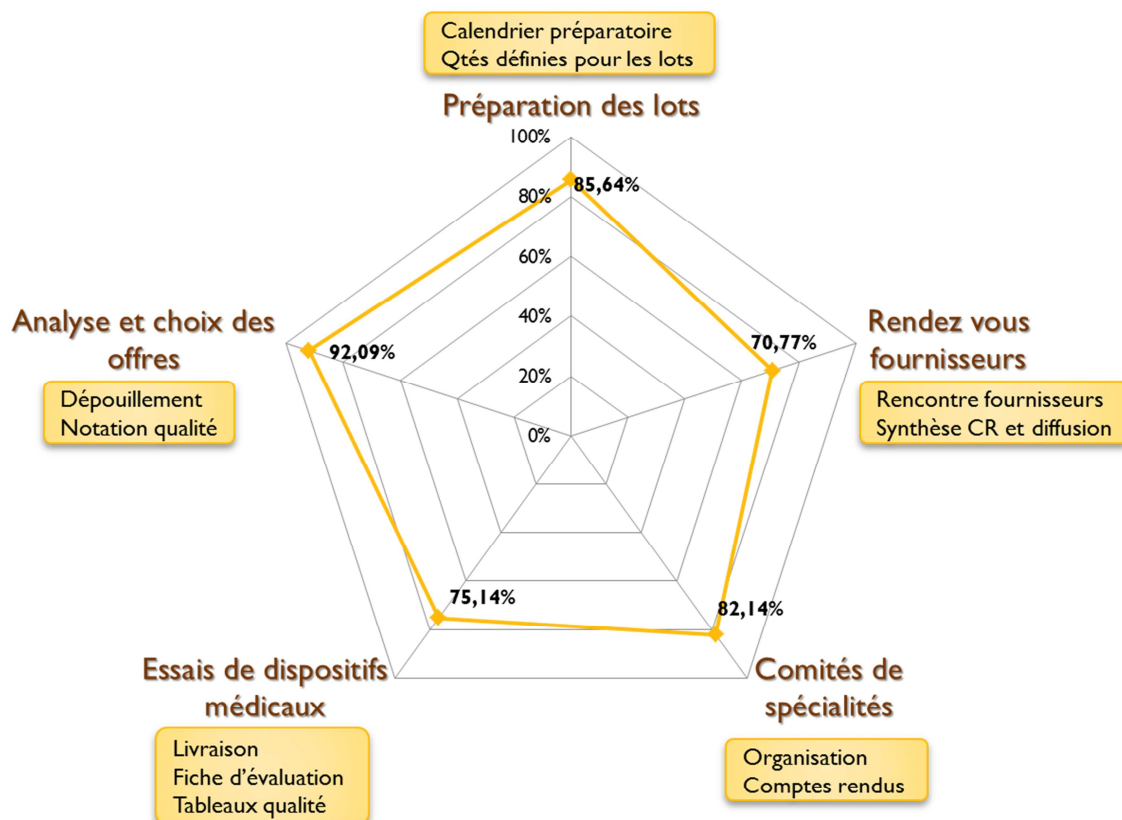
Calendrier préparatoire
Qtés définies pour les lots

Préparation des lots

100%
80%
60%
40%
20%
0%

85,64%

Rendez vous fournisseurs

Rencontre fournisseurs
Synthèse CR et diffusion

70,77%

Analyse et choix des offres

Dépouillement
Notation qualité

92,09%

75,14%

82,14%

Essais de dispositifs médicaux

Livraison
Fiche d'évaluation
Tableaux qualité

Comités de spécialités

Organisation
Comptes rendus